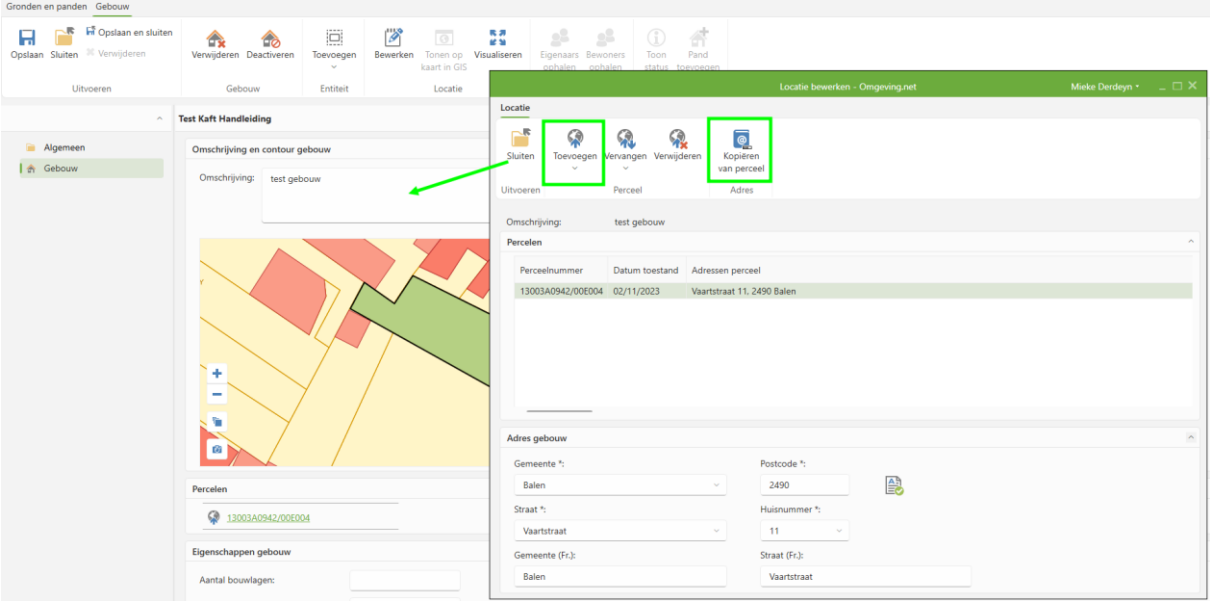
Gronden en panden Gebouw

Opslaan Sluiten Opslaan en sluiten Verwijderen
Uitvoeren

Verwijderen Deactiveren
Gebouw

Toevoegen
Entiteit

Bewerken Tonen op kaart in GIS Visualiseren
Locatie

Eigenaars ophalen Bewoners ophalen Toon status Pand toevoegen

Algemeen
Gebouw

Test Kaft Handleiding

Omschrijving en contour gebouw

Omschrijving: test gebouw

Percelen

13003A0942/00E004

Eigenschappen gebouw

Aantal bouwlagen:

Locatie bewerken - Omgeving.net
Mieke Derdeyn

Locatie

Sluiten
Uitvoeren

Toevoegen Vervangen Verwijderen
Perceel

Kopiëren van perceel
Adres

Omschrijving: test gebouw

Percelen

| Perceelnummer | Datum toestand | Adressen perceel |
|---|---|---|
| 13003A0942/00E004 | 02/11/2023 | Vaartstraat 11, 2490 Balen |

Adres gebouw

Gemeente *: Balen
Postcode *: 2490
Straat *: Vaartstraat
Huisnummer *: 11
Gemeente (Fr.): Balen
Straat (Fr.): Vaartstraat